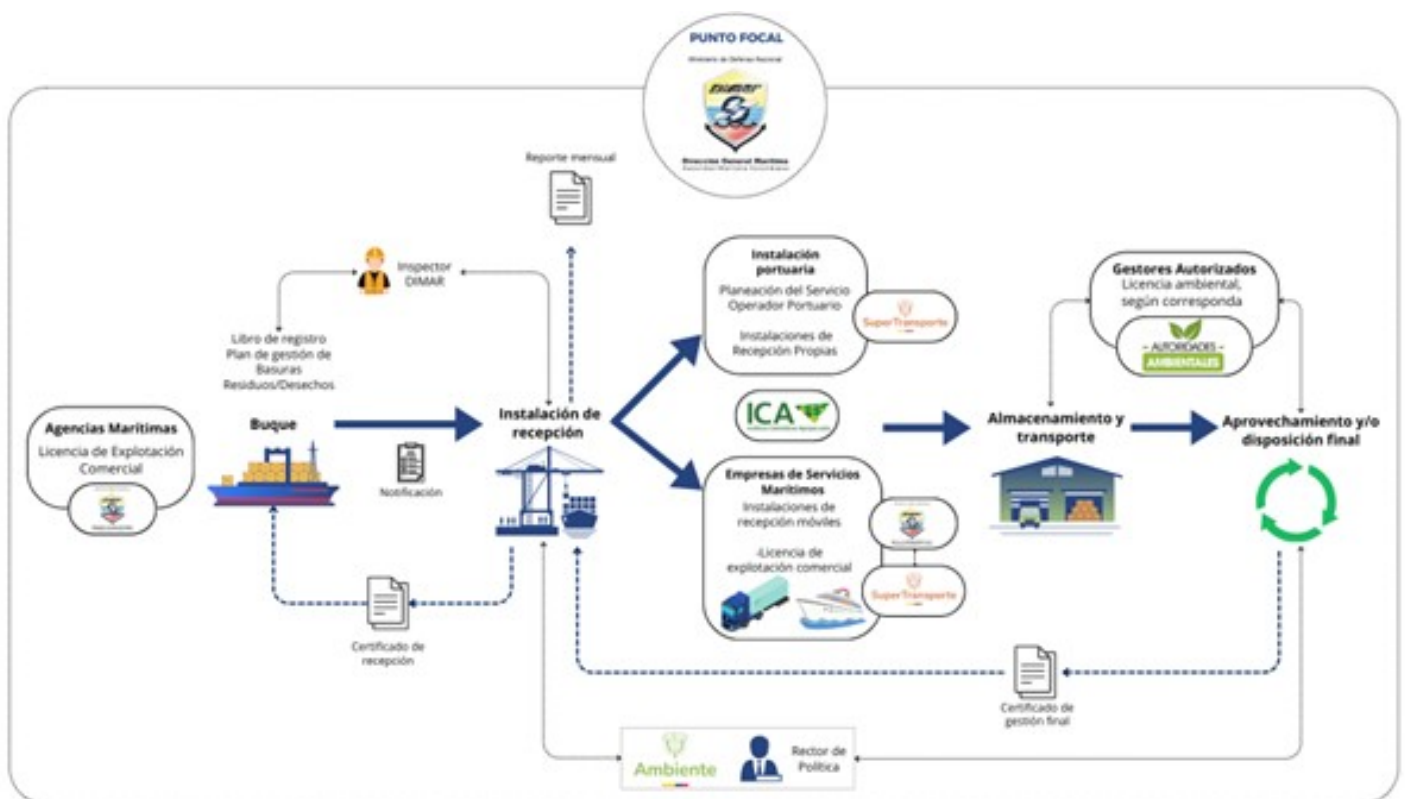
PUNTO FOCAL
Ministerio de Defensa Nacional
DIMAR
Dirección General Marítima
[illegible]

Reporte mensual

Inspector DIMAR

Libro de registro
Plan de gestión de Basuras
Residuos/Desechos

Agencias Marítimas
Licencia de Explotación Comercial

Buque

Notificación

Instalación de recepción

Certificado de recepción

Instalación portuaria
Planeación del Servicio Operador Portuario
Instalaciones de Recepción Propias
SuperTransporte

ICA

Empresas de Servicios Marítimos
Instalaciones de recepción móviles
-Licencia de explotación comercial
SuperTransporte

Almacenamiento y transporte

Gestores Autorizados
Licencia ambiental, según corresponda
AUTORIDADES AMBIENTALES

Aprovechamiento y/o disposición final

Certificado de gestión final

Ambiente
Rector de Política